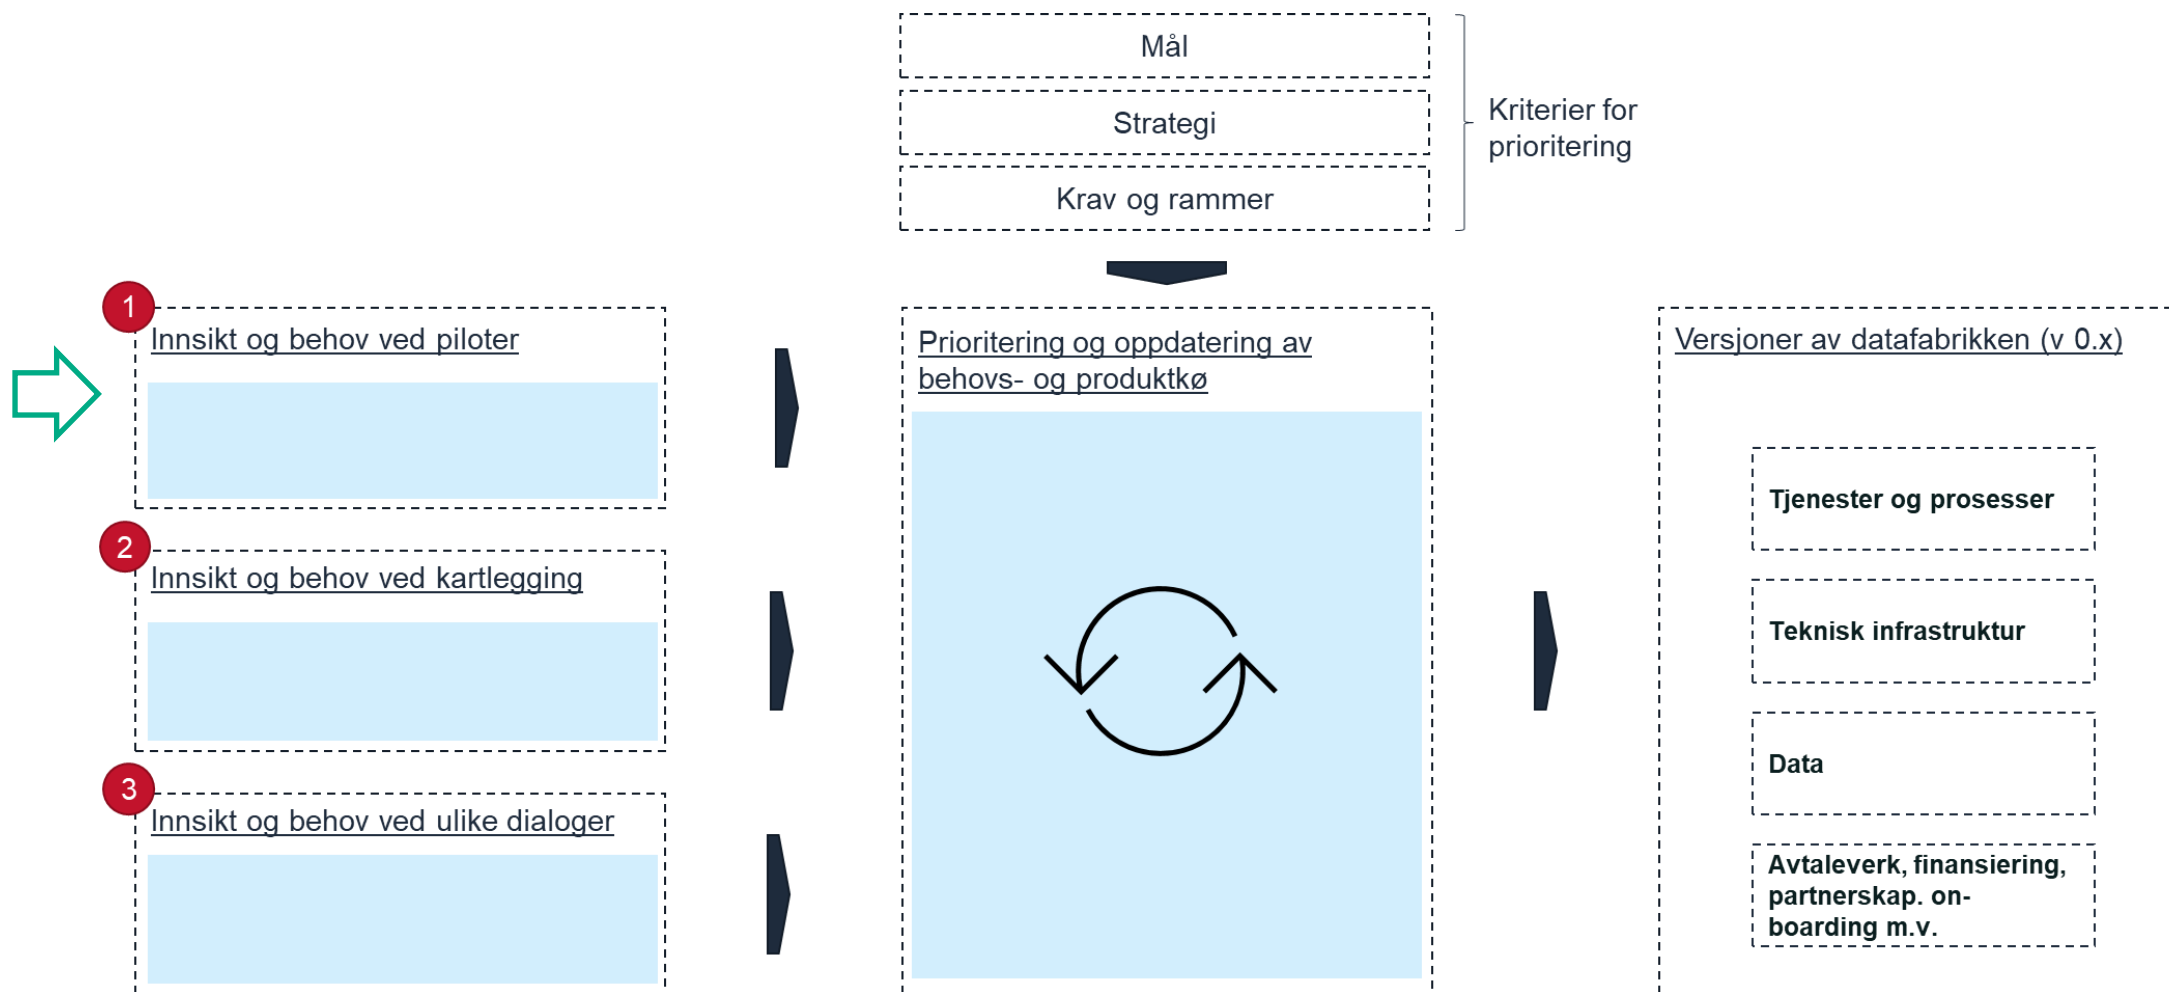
Mål

Strategi

Krav og rammer

Kriterier for prioritering

1
Innsikt og behov ved piloter

2
Innsikt og behov ved kartlegging

3
Innsikt og behov ved ulike dialoger

Prioritering og oppdatering av behovs- og produktkø

Versjoner av datafabrikken (v 0.x)

Tjenester og prosesser

Teknisk infrastruktur

Data

Avtaleverk, finansiering, partnerskap. onboarding m.v.